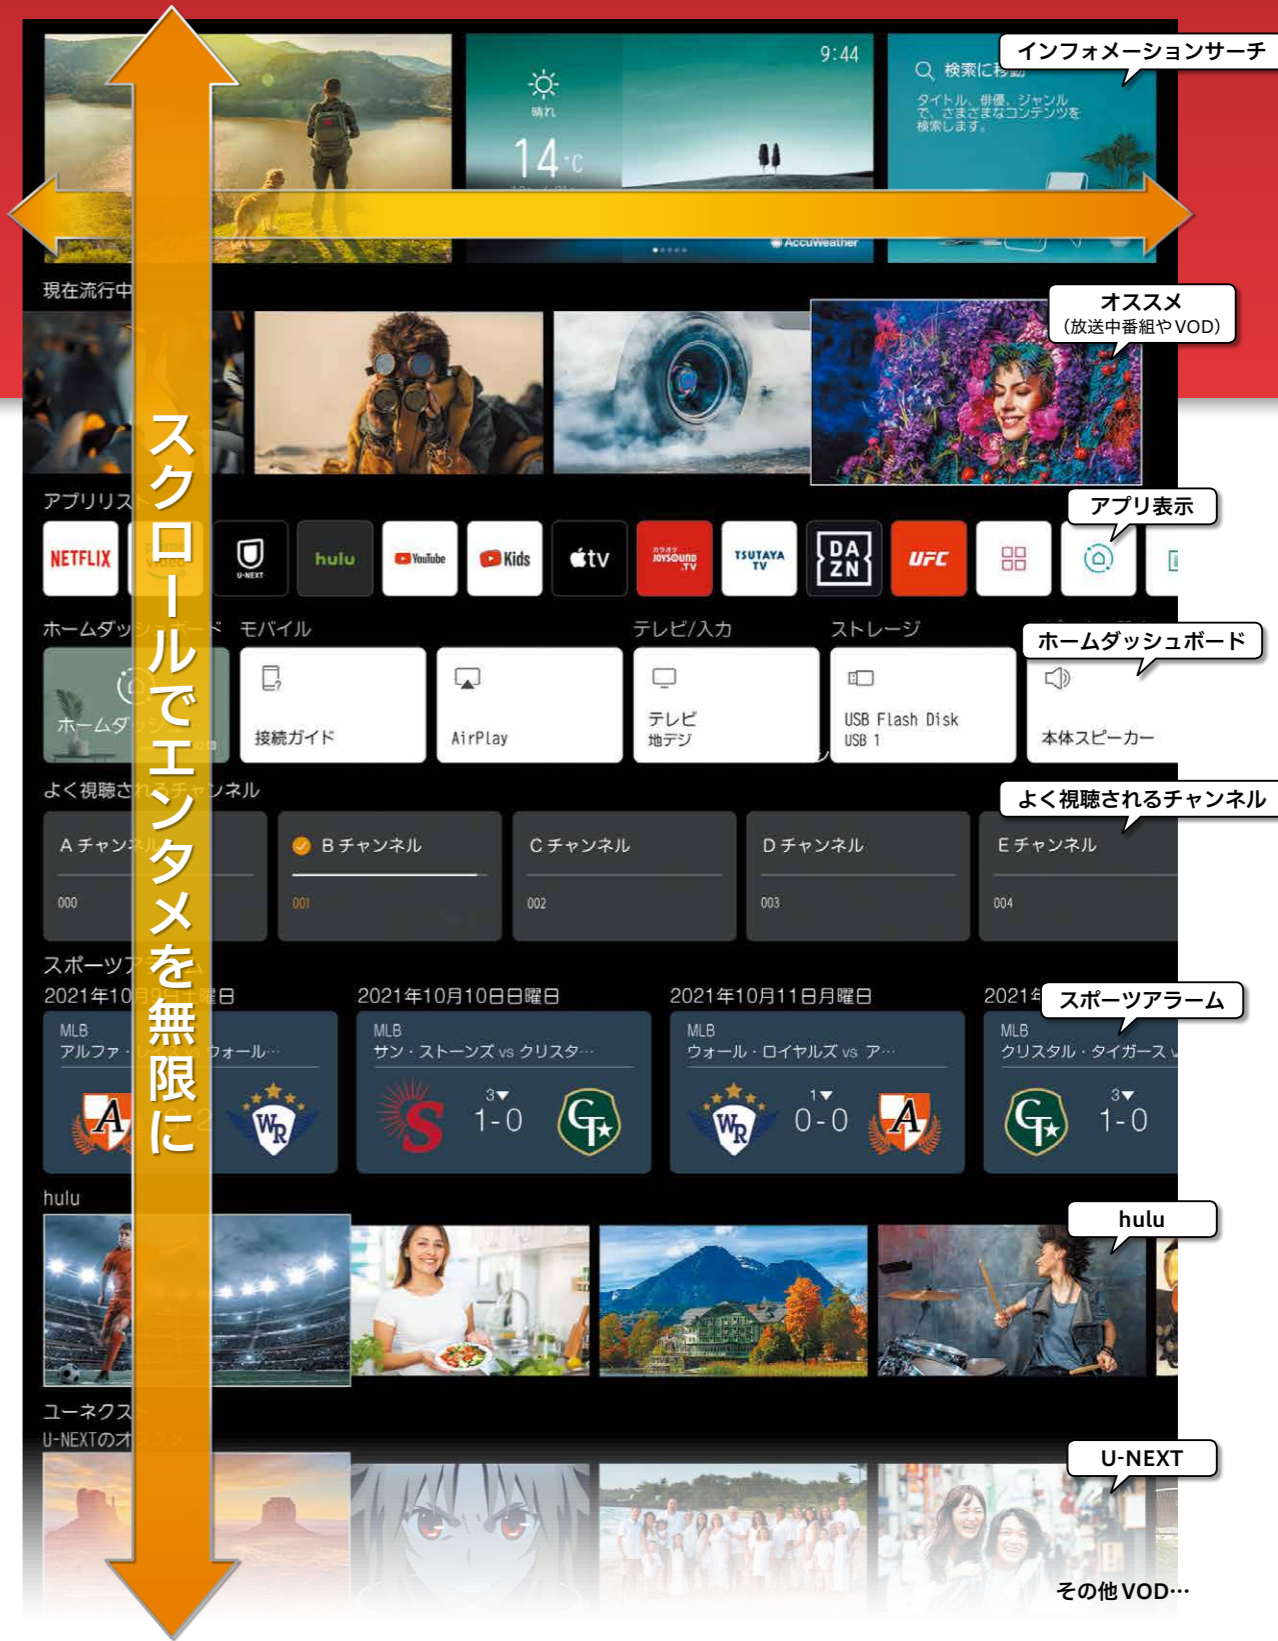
インフォメーションサーチ

9:44

晴れ

14°C

検索に移動

タイトル、俳優、ジャンルで、さまざまなコンテンツを検索します。

AccuWeather

現在流行中

オススメ
(放送中番組やVOD)

スクロールでエンタメを無限に

アプリリスト

アプリ表示

NETFLIX

U-NEXT

hulu

YouTube

Kids

tv

カラオケ JOYSOUND .TV

TSUTAYA TV

DA ZN

UFC

ホームダッシュボード

モバイル

テレビ/入力

ストレージ

ホームダッシュボード

ホームダッシュ

接続ガイド

AirPlay

テレビ
地デジ

USB Flash Disk
USB 1

本体スピーカー

よく視聴されるチャンネル

よく視聴されるチャンネル

Aチャンネル
000

Bチャンネル
001

Cチャンネル
002

Dチャンネル
003

Eチャンネル
004

スポーツアラーム

スポーツアラーム

2021年10月9日土曜日

MLB
アルファ・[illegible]ウォール…

2021年10月10日日曜日

MLB
サン・ストーンズ vs クリスタ…

3▼
1-0

2021年10月11日月曜日

MLB
ウォール・ロイヤルズ vs ア…

1▼
0-0

2021年

MLB
クリスタル・タイガース v

3▼
1-0

hulu

hulu

ユーネクスト
U-NEXTのオススメ

U-NEXT

その他VOD…